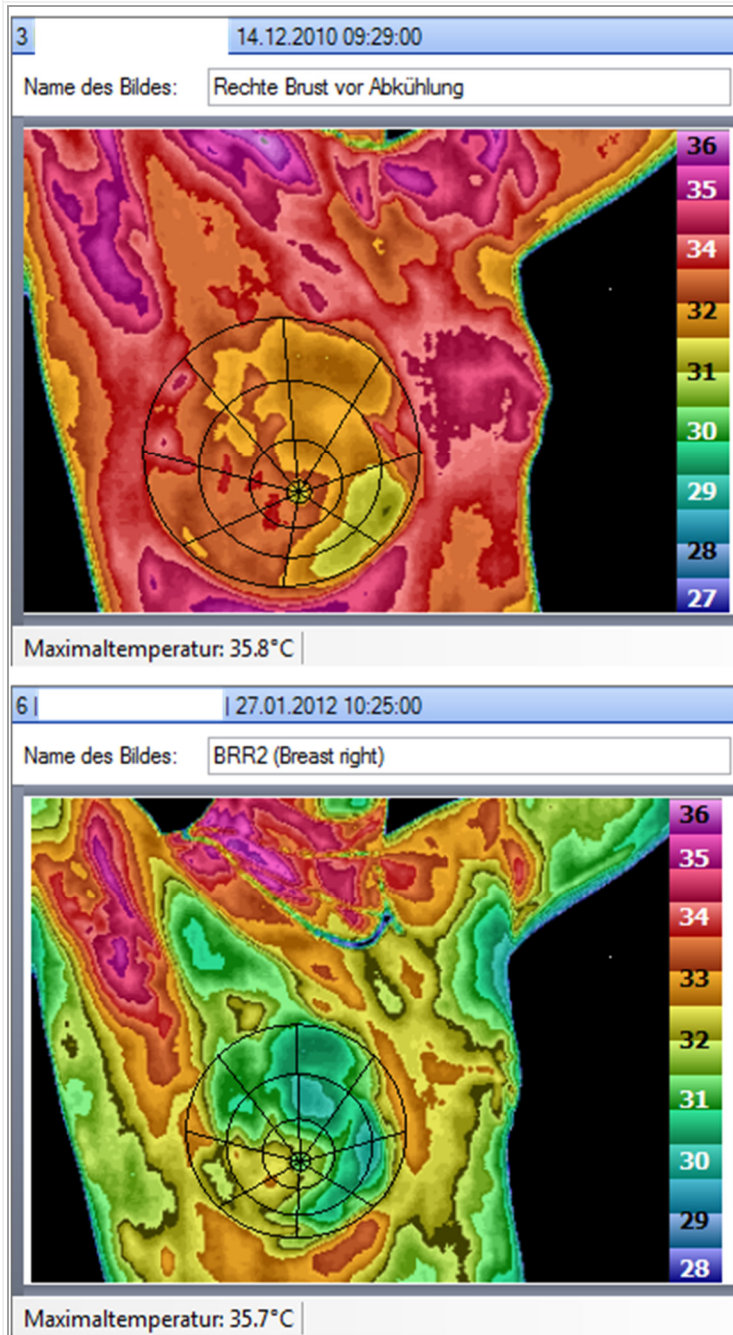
3 14.12.2010 09:29:00

Name des Bildes: Rechte Brust vor Abkühlung

36
35
34
32
31
30
29
28
27

Maximaltemperatur: 35.8°C

6 | | 27.01.2012 10:25:00

Name des Bildes: BRR2 (Breast right)

36
35
34
33
32
31
30
29
28

Maximaltemperatur: 35.7°C